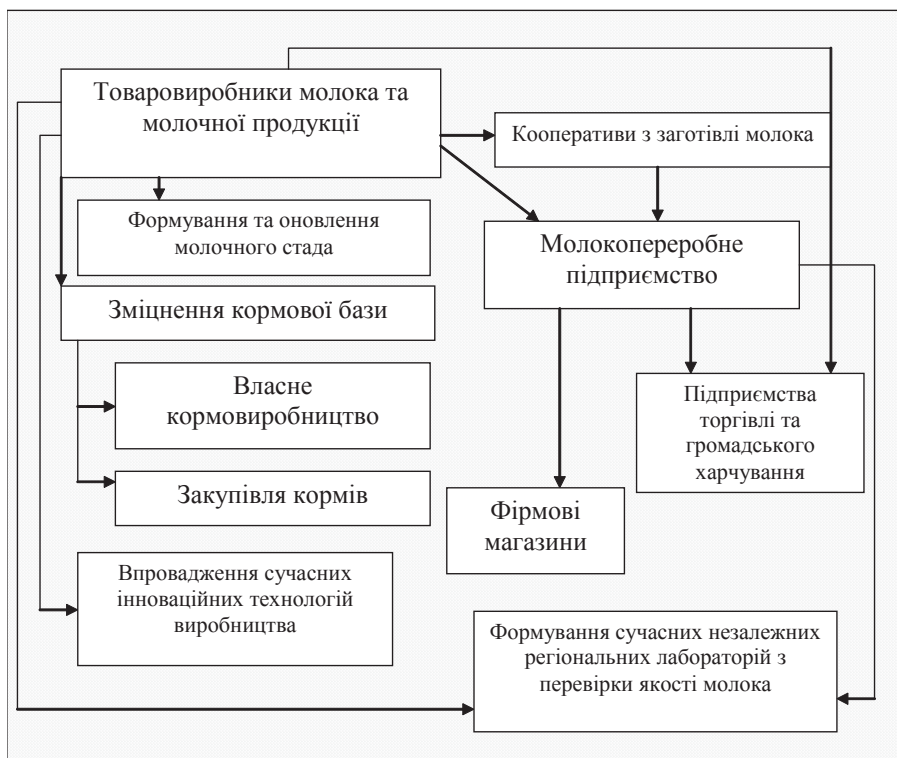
Товаровиробники молока та молочної продукції

Кооперативи з заготівлі молока

Формування та оновлення молочного стада

Молокопереробне підприємство

Зміцнення кормової бази

Власне кормовиробництво

Підприємства торгівлі та громадського харчування

Закупівля кормів

Фірмові магазини

Впровадження сучасних інноваційних технологій виробництва

Формування сучасних незалежних регіональних лабораторій з перевірки якості молока